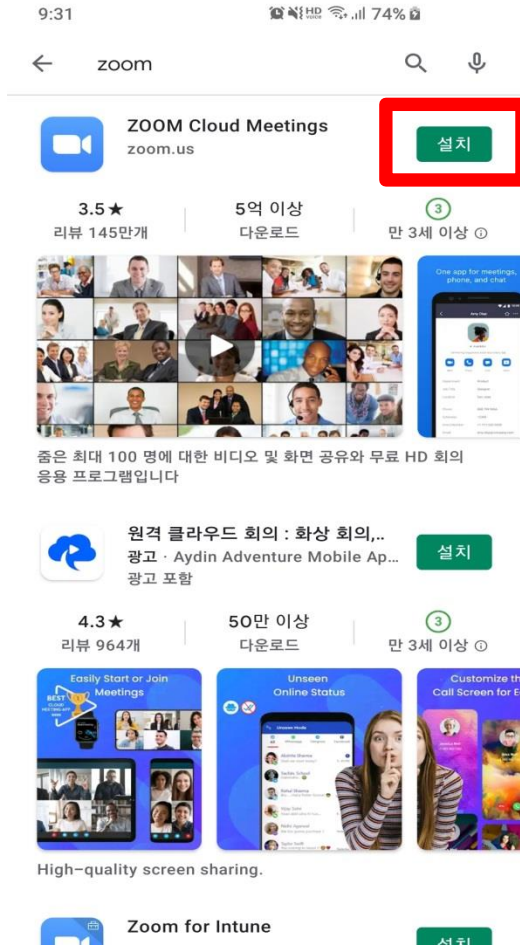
9:31
74%

zoom

ZOOM Cloud Meetings
zoom.us
설치

3.5★
리뷰 145만개

5억 이상
다운로드

3
만 3세 이상 ⓘ

One app for meetings, phone, and chat

줌은 최대 100 명에 대한 비디오 및 화면 공유와 무료 HD 회의 응용 프로그램입니다

원격 클라우드 회의 : 화상 회의,..
광고 · Aydin Adventure Mobile Ap...
광고 포함
설치

4.3★
리뷰 964개

50만 이상
다운로드

3
만 3세 이상 ⓘ

Easily Start or Join Meetings

BEST CLOUD MEETING APP

Unseen Online Status

Customize the Call Screen for E

High-quality screen sharing.

Zoom for Intune
설치